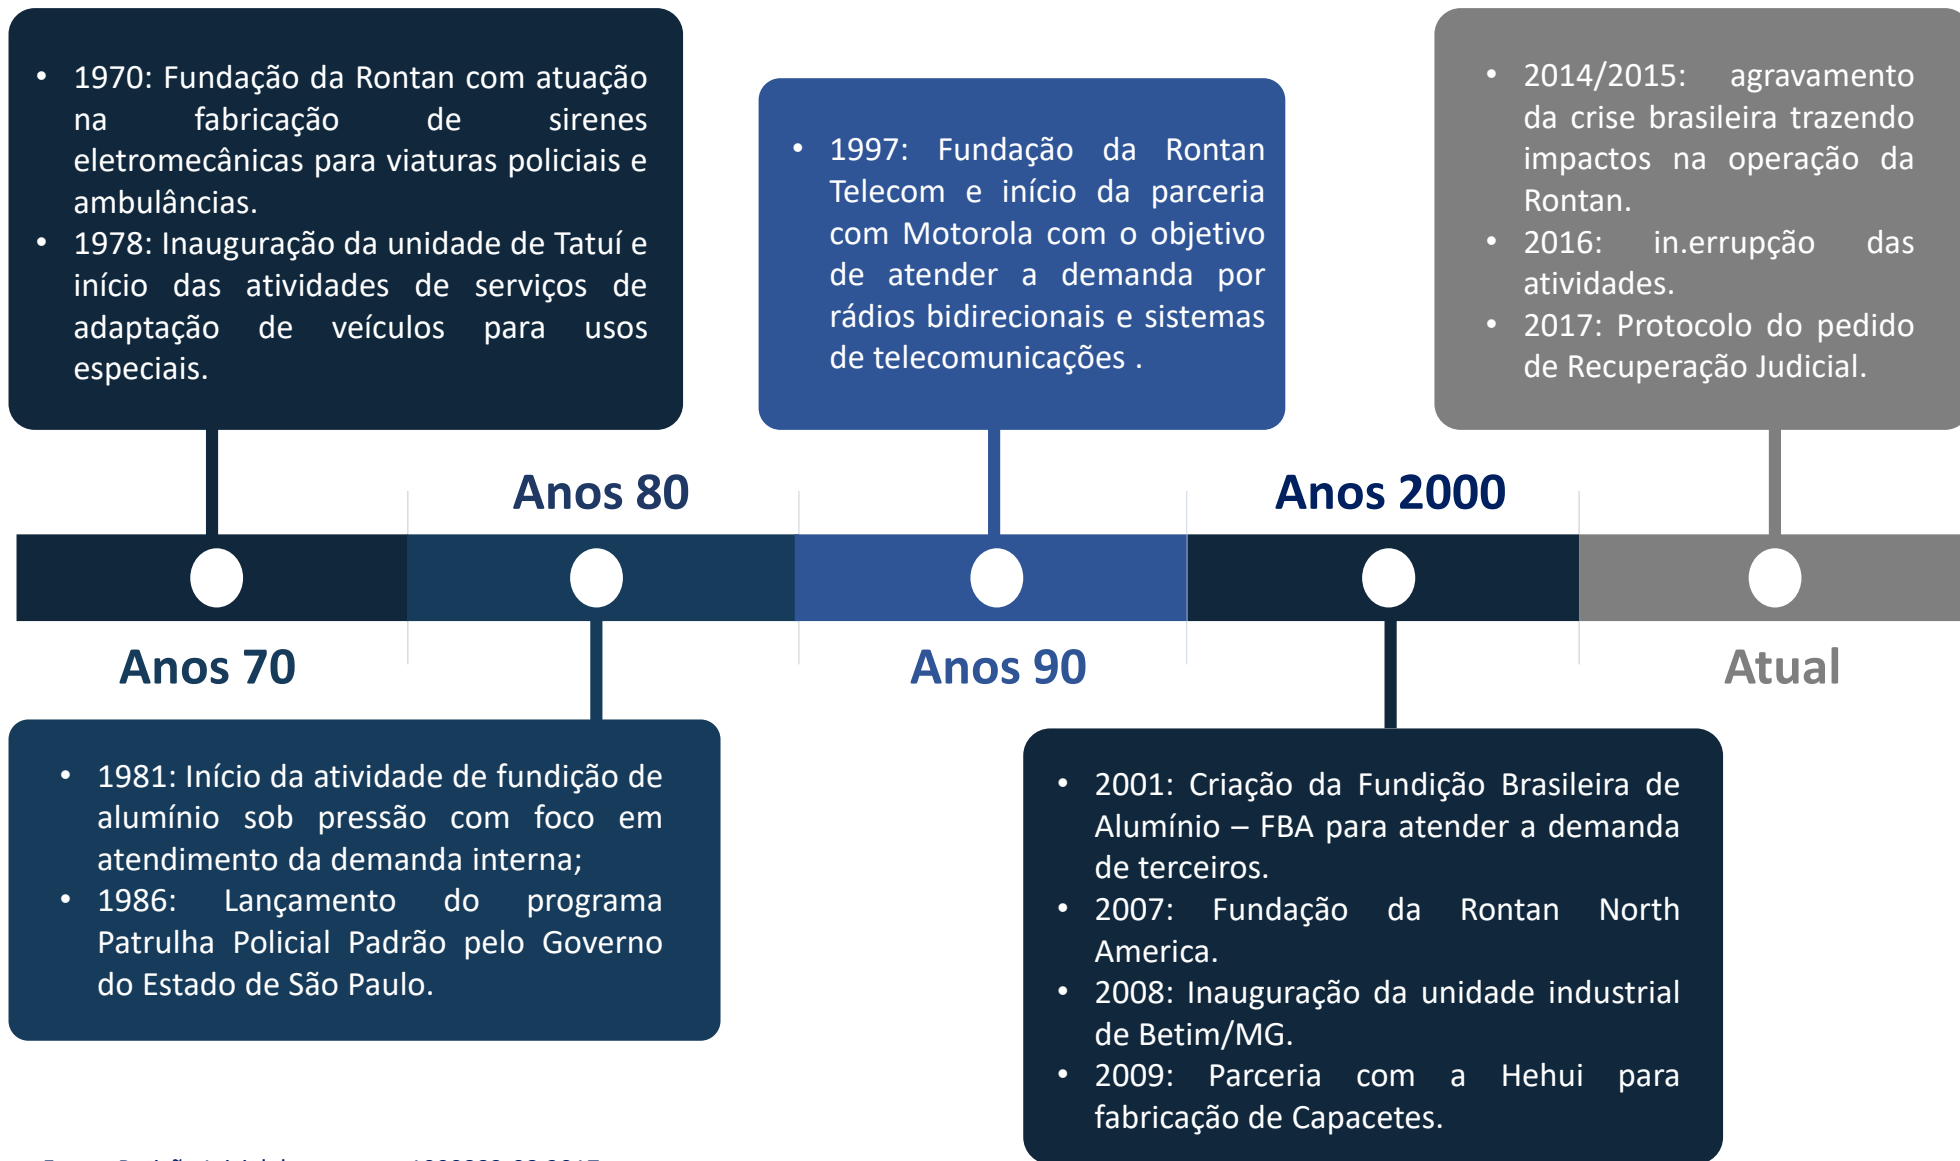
• 1970: Fundação da Rontan com atuação na fabricação de sirenes eletromecânicas para viaturas policiais e ambulâncias.
• 1978: Inauguração da unidade de Tatuí e início das atividades de serviços de adaptação de veículos para usos especiais.

• 1997: Fundação da Rontan Telecom e início da parceria com Motorola com o objetivo de atender a demanda por rádios bidirecionais e sistemas de telecomunicações .

• 2014/2015: agravamento da crise brasileira trazendo impactos na operação da Rontan.
• 2016: in.errupção das atividades.
• 2017: Protocolo do pedido de Recuperação Judicial.

Anos 80

Anos 2000

Anos 70

Anos 90

Atual

• 1981: Início da atividade de fundição de alumínio sob pressão com foco em atendimento da demanda interna;
• 1986: Lançamento do programa Patrulha Policial Padrão pelo Governo do Estado de São Paulo.

• 2001: Criação da Fundição Brasileira de Alumínio – FBA para atender a demanda de terceiros.
• 2007: Fundação da Rontan North America.
• 2008: Inauguração da unidade industrial de Betim/MG.
• 2009: Parceria com a Hehui para fabricação de Capacetes.

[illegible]